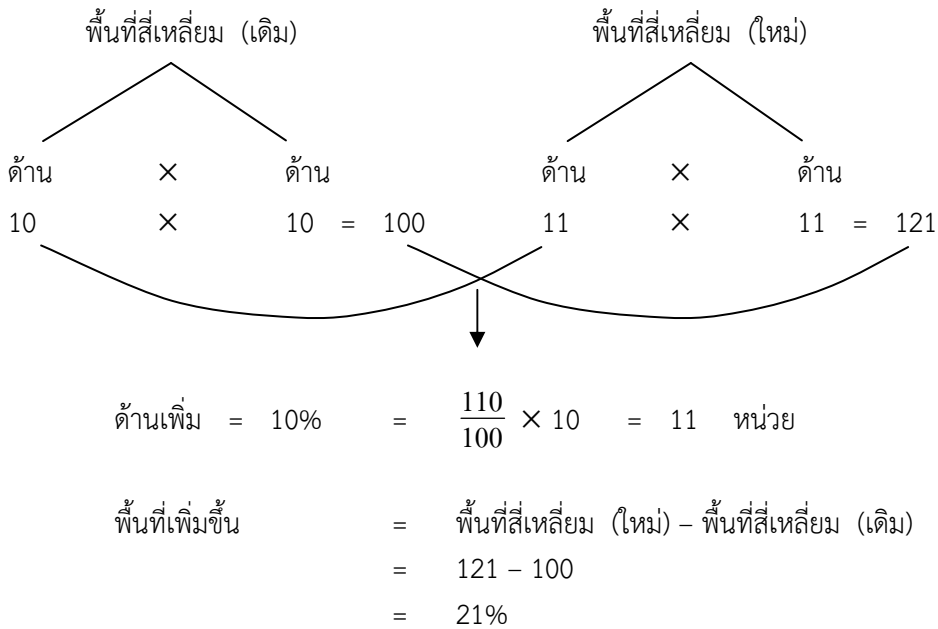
พื้นที่สี่เหลี่ยม (เดิม)

ด้าน $\times$ ด้าน

10 $\times$ 10 = 100

พื้นที่สี่เหลี่ยม (ใหม่)

ด้าน $\times$ ด้าน

11 $\times$ 11 = 121

ด้านเพิ่ม = 10% = $\frac{110}{100} \times 10$ = 11 หน่วย

พื้นที่เพิ่มขึ้น = พื้นที่สี่เหลี่ยม (ใหม่) – พื้นที่สี่เหลี่ยม (เดิม)
= 121 – 100
= 21%